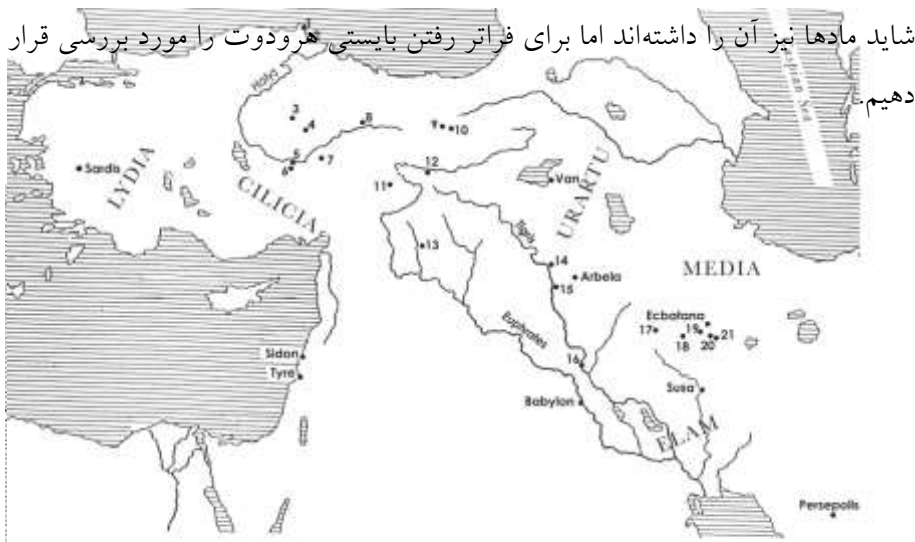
شاید مادها نیز آن را داشته‌اند اما برای فراتر رفتن بایستی هرودوت را مورد بررسی قرار دهیم.

Halys
Caspian Sea
3
4
8
9
10
5
6
7
Sardis
LYDIA
CILICIA
12
11
Van
URARTU
13
Tigris
14
Arbela
15
MEDIA
Euphrates
Ecbatana
17
19
21
18
20
Sidon
Tyre
16
Susa
Babylon
ELAM
Persepolis